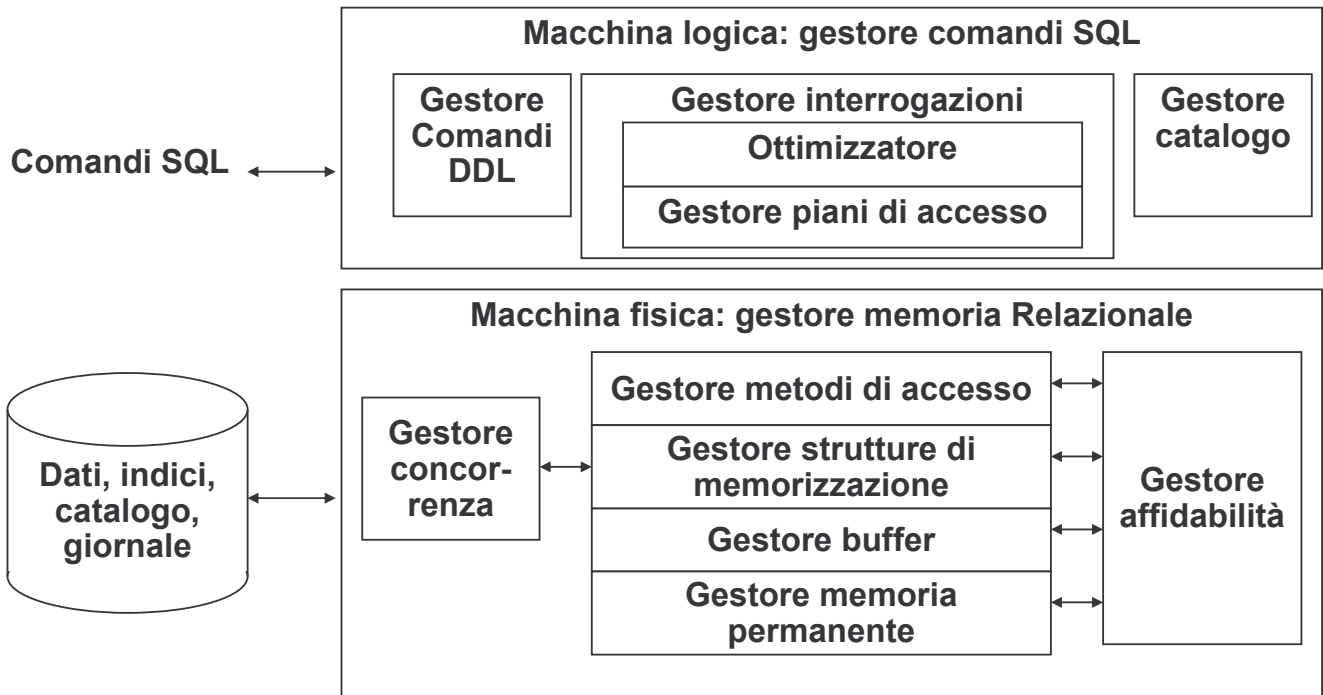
Macchina logica: gestore comandi SQL

Comandi SQL

Gestore Comandi DDL

Gestore interrogazioni

Ottimizzatore

Gestore piani di accesso

Gestore catalogo

Macchina fisica: gestore memoria Relazionale

Dati, indici, catalogo, giornale

Gestore concorrenza

Gestore metodi di accesso

Gestore strutture di memorizzazione

Gestore buffer

Gestore memoria permanente

Gestore affidabilità